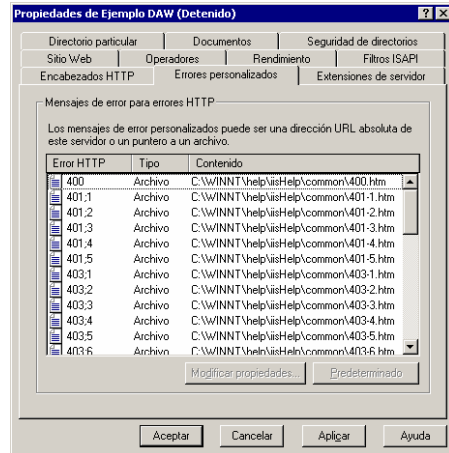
Propiedades de Ejemplo DAW (Detenido)

?

Directorio particular | Documentos | Seguridad de directorios
Sitio Web | Operadores | Rendimiento | Filtros ISAPI
Encabezados HTTP | Errores personalizados | Extensiones de servidor

Mensajes de error para errores HTTP

Los mensajes de error personalizados puede ser una dirección URL absoluta de este servidor o un puntero a un archivo.

| Error HTTP | Tipo | Contenido |
|---|---|---|
| 400 | Archivo | C:\WINNT\help\iisHelp\common\400.htm |
| 401;1 | Archivo | C:\WINNT\help\iisHelp\common\401-1.htm |
| 401;2 | Archivo | C:\WINNT\help\iisHelp\common\401-2.htm |
| 401;3 | Archivo | C:\WINNT\help\iisHelp\common\401-3.htm |
| 401;4 | Archivo | C:\WINNT\help\iisHelp\common\401-4.htm |
| 401;5 | Archivo | C:\WINNT\help\iisHelp\common\401-5.htm |
| 403;1 | Archivo | C:\WINNT\help\iisHelp\common\403-1.htm |
| 403;2 | Archivo | C:\WINNT\help\iisHelp\common\403-2.htm |
| 403;3 | Archivo | C:\WINNT\help\iisHelp\common\403-3.htm |
| 403;4 | Archivo | C:\WINNT\help\iisHelp\common\403-4.htm |
| 403;5 | Archivo | C:\WINNT\help\iisHelp\common\403-5.htm |
| 403;6 | Archivo | C:\WINNT\help\iisHelp\common\403-6.htm |

Modificar propiedades... | Predeterminado

Aceptar | Cancelar | Aplicar | Ayuda